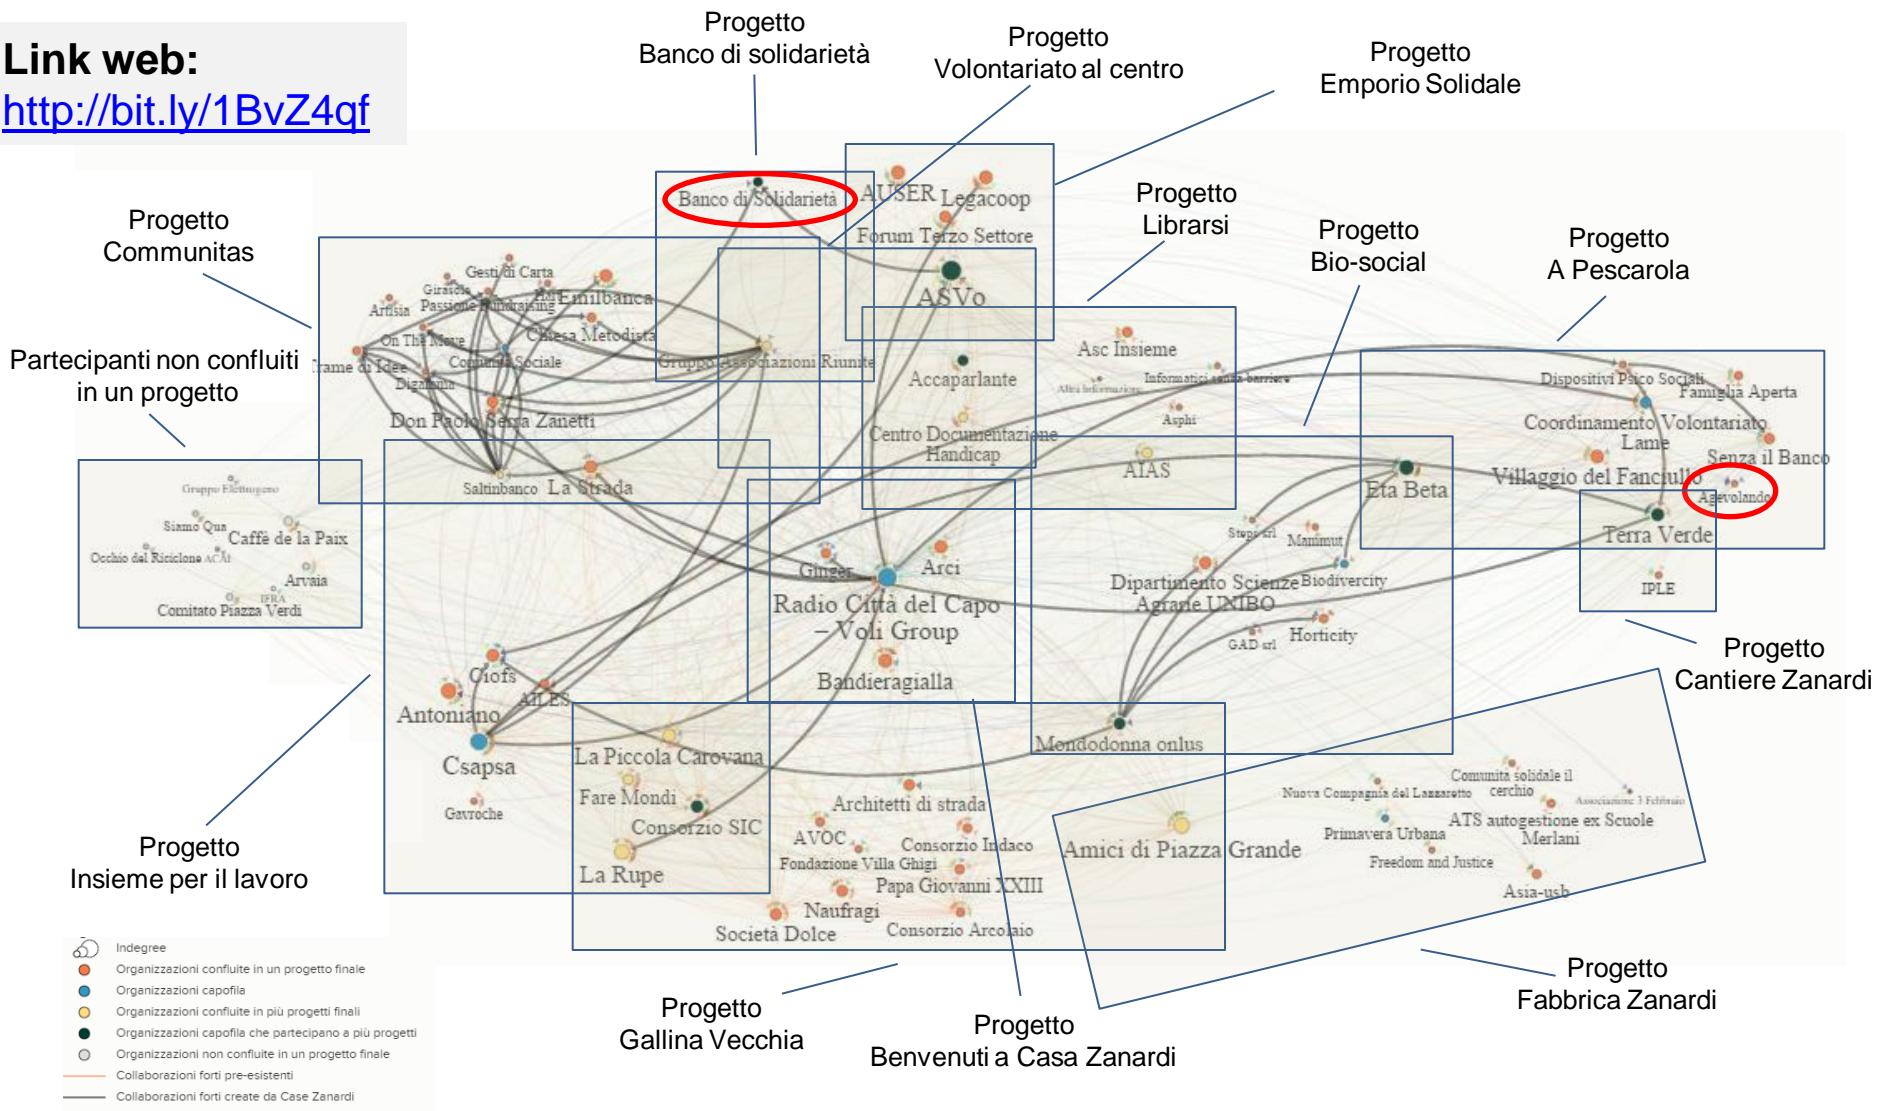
Link web:
http://bit.ly/1BvZ4qf

Progetto
Banco di solidarietà

Progetto
Volontariato al centro

Progetto
Emporio Solidale

Progetto
Communitas

Progetto
Librarsi

Progetto
Bio-social

Progetto
A Pescarola

Partecipanti non confluiti in un progetto

Banco di Solidarietà
AUSER
Legacoop
Forum Terzo Settore
ASVo
Gesti di Carta
Girasole
Artisia
Passione Fundraising
Emilbanca
On The Move
Chiesa Metodista
Comunità Sociale
Trame di Idee
Gruppo Associazioni Riunite
Digamma
Don Paolo Serra Zanetti
Accaparlante
Asc Insieme
Altra Informazione
Informatici senza barriere
Asphi
Centro Documentazione Handicap
AIAS
Dispositivi Psico Sociali
Famiglia Aperta
Coordinamento Volontariato Lame
Senza il Banco
Villaggio del Fanciullo
Agevolando
Eta Beta
Terra Verde
IPLE
Gruppo Elettropero
Siamo Qua
Caffè de la Paix
Occhio del Riciclone
ACAI
Arvaia
IFRA
Comitato Piazza Verdi
Saltinbanco
La Strada
Ginger
Arci
Radio Città del Capo – Voli Group
Bandieragialla
Stepsrl
Manimut
Dipartimento Scienze Agrarie UNIBO
Biodivercity
GAD srl
Horticity
Ciofs
AILES
Antoniano
Csapsa
Gavroche
La Piccola Carovana
Fare Mondi
Consorzio SIC
La Rupe
Mondodonna onlus
Architetti di strada
AVOC
Consorzio Indaco
Fondazione Villa Ghigi
Papa Giovanni XXIII
Naufragi
Società Dolce
Consorzio Arcolaio
Amici di Piazza Grande
Nuova Compagnia del Lazzaretto
Comunità solidale il cerchio
Associazione 3 Febbraio
Primavera Urbana
ATS autogestione ex Scuole Merlani
Freedom and Justice
Asia-usb

Progetto
Cantiere Zanardi

Progetto
Insieme per il lavoro

Indegree
Organizzazioni confluite in un progetto finale
Organizzazioni capofila
Organizzazioni confluite in più progetti finali
Organizzazioni capofila che partecipano a più progetti
Organizzazioni non confluite in un progetto finale
Collaborazioni forti pre-esistenti
Collaborazioni forti create da Case Zanardi

Progetto
Gallina Vecchia

Progetto
Benvenuti a Casa Zanardi

Progetto
Fabbrica Zanardi